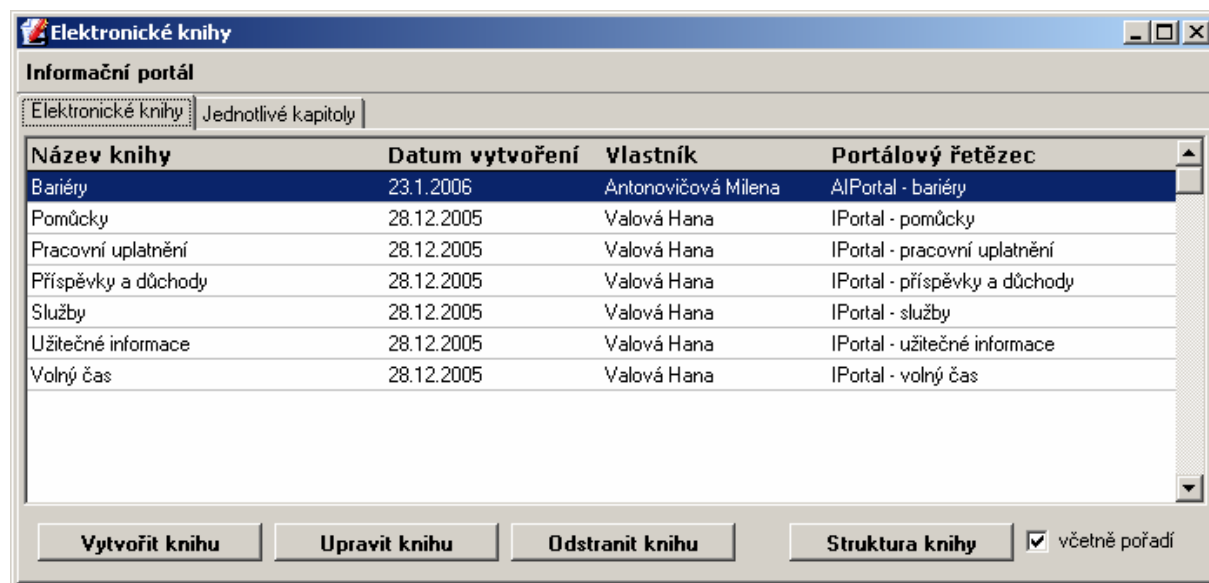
Elektronické knihy

Informační portál

Elektronické knihy | Jednotlivé kapitoly

| Název knihy | Datum vytvoření | Vlastník | Portálový řetězec |
|---|---|---|---|
| Bariéry | 23.1.2006 | Antonovičová Milena | AIPortal - bariéry |
| Pomůcky | 28.12.2005 | Valová Hana | IPortal - pomůcky |
| Pracovní uplatnění | 28.12.2005 | Valová Hana | IPortal - pracovní uplatnění |
| Příspěvky a důchody | 28.12.2005 | Valová Hana | IPortal - příspěvky a důchody |
| Služby | 28.12.2005 | Valová Hana | IPortal - služby |
| Užitečné informace | 28.12.2005 | Valová Hana | IPortal - užitečné informace |
| Volný čas | 28.12.2005 | Valová Hana | IPortal - volný čas |

Vytvořit knihu | Upravit knihu | Odstranit knihu | Struktura knihy | včetně pořadí